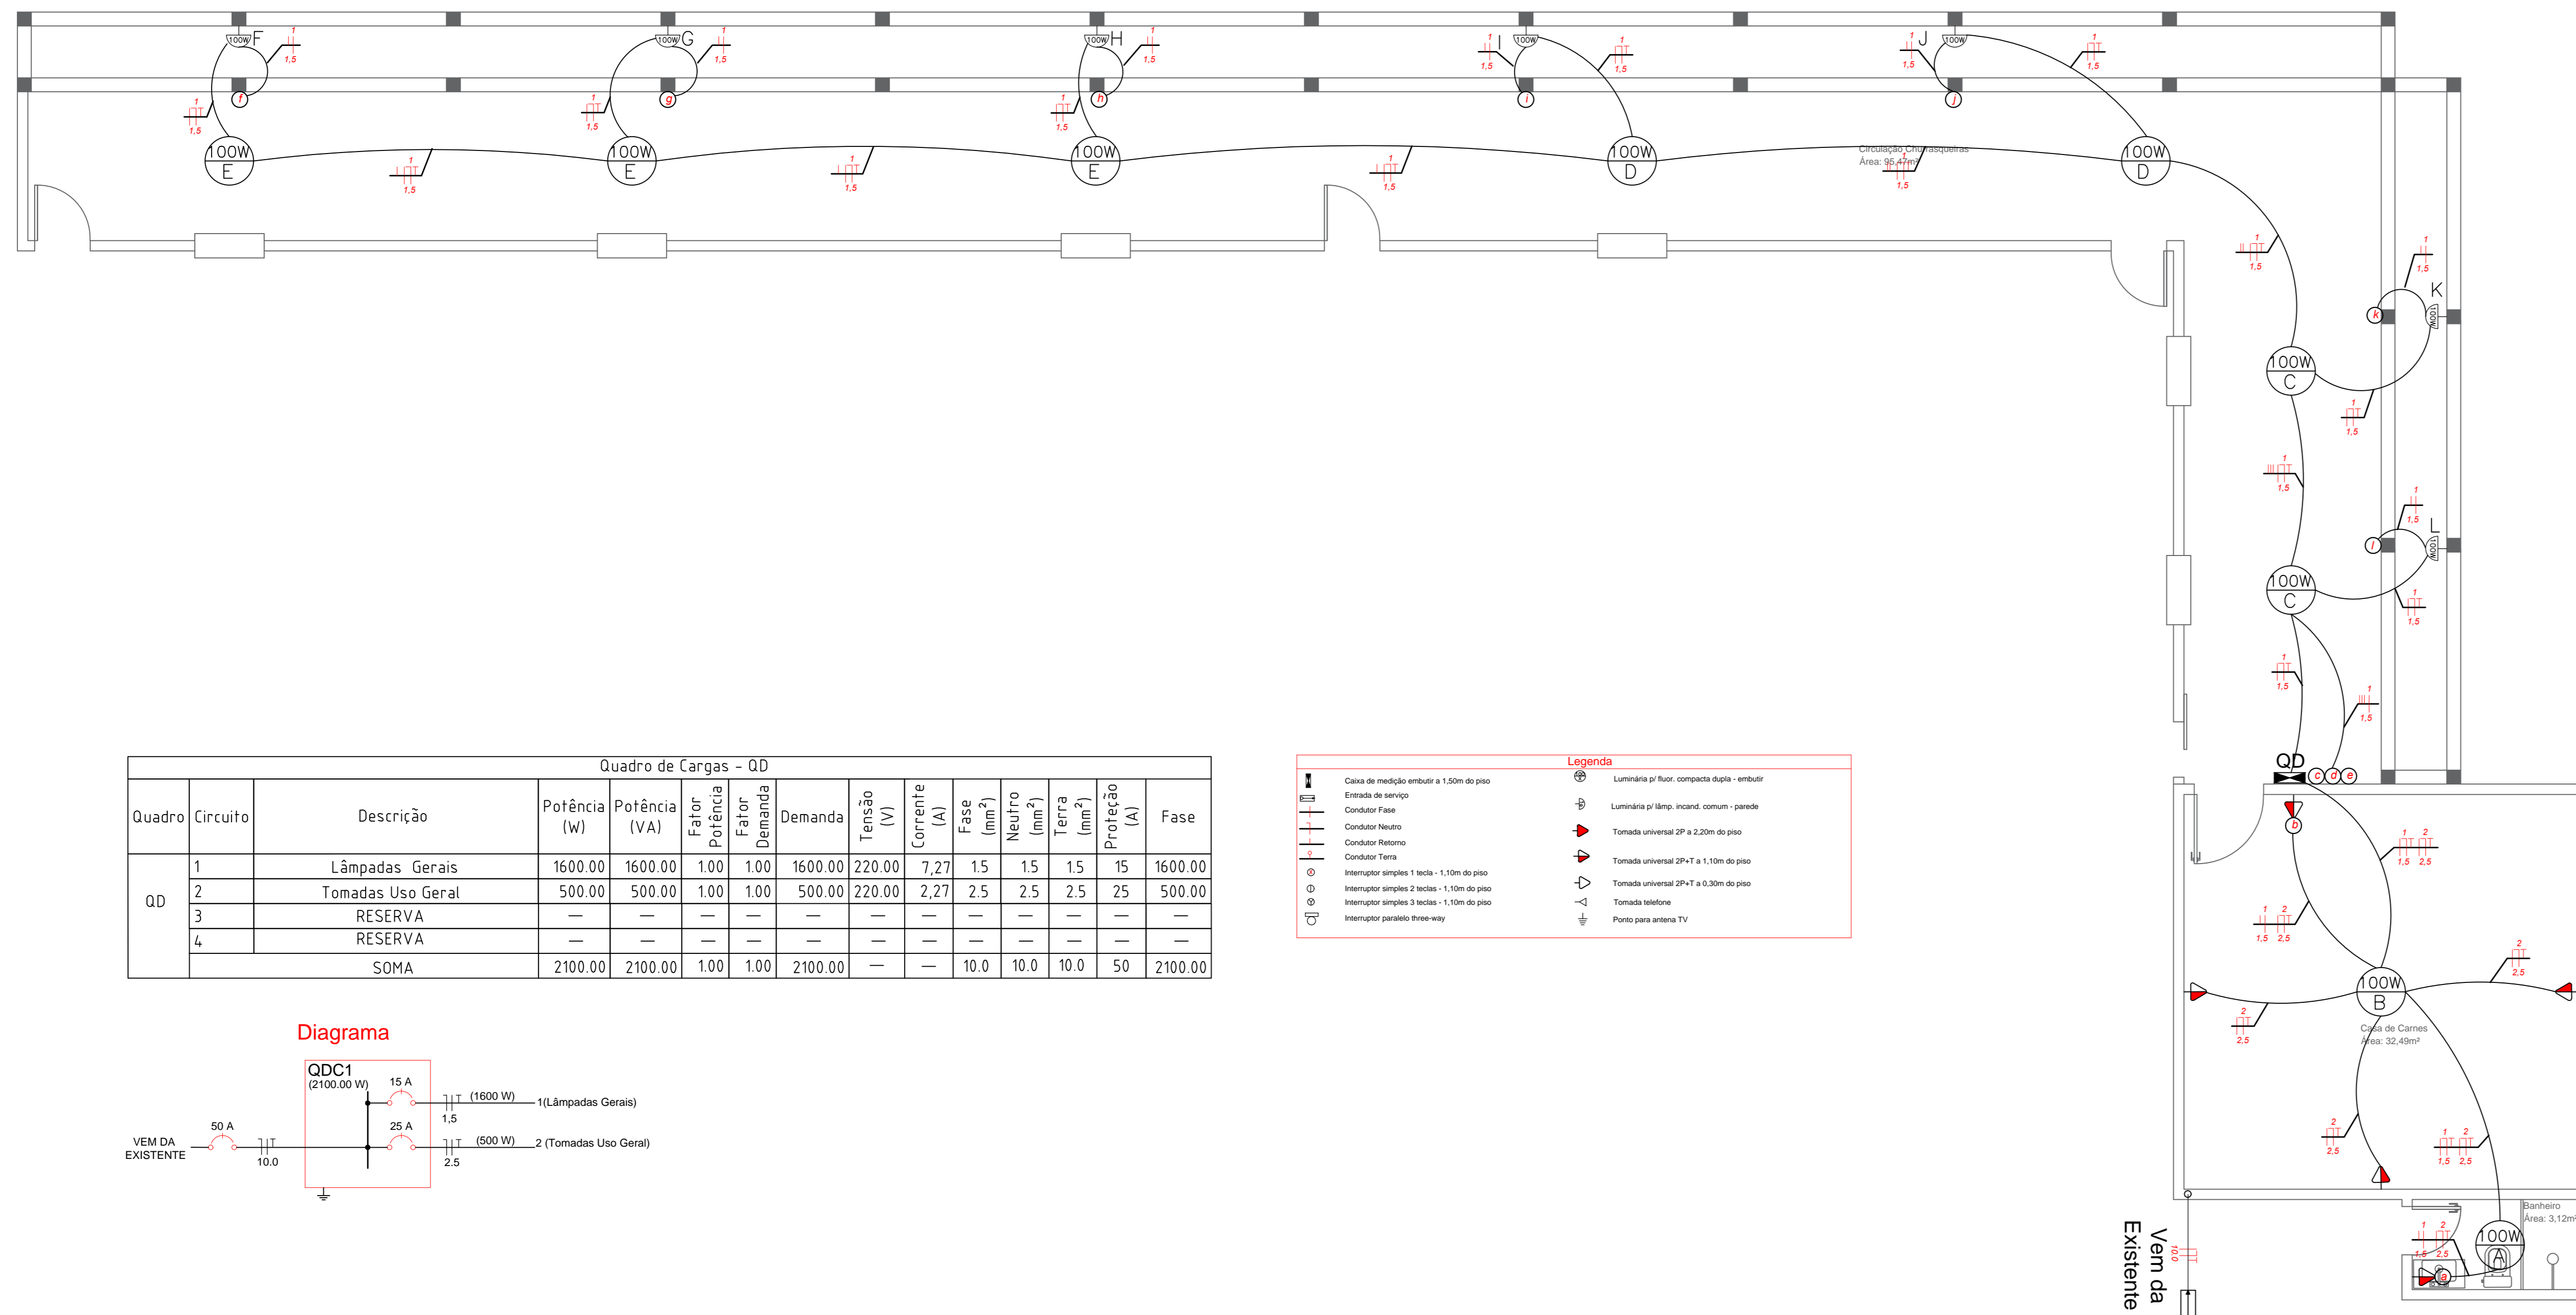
100W F
1
1,5
1
1,5
f
100W
E
100W G
1
1,5
1
1,5
g
100W
E
100W H
1
1,5
1
1,5
h
100W
E
1
1,5
100W I
1
1,5
i
100W
D
1
1,5
100W J
1
1,5
j
100W
D
1
1,5
1
1,5
1
1,5
Circulação Churrasqueiras
Área: 95,47m²
1
1,5
1
1,5
K
100W
k
100W
C
1
1,5
1
1,5
1
1,5
L
100W
l
100W
C
1
1,5
1
1,5
1
1,5
QD
c d e
b
1 2
1,5 2,5
1 2
1,5 2,5
2
2,5
100W
B
2
2,5
Casa de Carnes
Área: 32,49m²
2
2,5
1 2
1,5 2,5
Banheiro
Área: 3,12m²
1 2
1,5 2,5
100W
A
a
10.0
Vem da Existente

| Quadro de Cargas - QD | | | | | | | | | | | | | | |
|---|---|---|---|---|---|---|---|---|---|---|---|---|---|---|
| Quadro | Circuito | Descrição | Potência (W) | Potência (VA) | Fator Potência | Fator Demanda | Demanda | Tensão (V) | Corrente (A) | Fase (mm²) | Neutro (mm²) | Terra (mm²) | Proteção (A) | Fase |
| QD | 1 | Lâmpadas Gerais | 1600.00 | 1600.00 | 1.00 | 1.00 | 1600.00 | 220.00 | 7,27 | 1.5 | 1.5 | 1.5 | 15 | 1600.00 |
| | 2 | Tomadas Uso Geral | 500.00 | 500.00 | 1.00 | 1.00 | 500.00 | 220.00 | 2,27 | 2.5 | 2.5 | 2.5 | 25 | 500.00 |
| | 3 | RESERVA | — | — | — | — | — | — | — | — | — | — | — | — |
| | 4 | RESERVA | — | — | — | — | — | — | — | — | — | — | — | — |
| | | SOMA | 2100.00 | 2100.00 | 1.00 | 1.00 | 2100.00 | — | — | 10.0 | 10.0 | 10.0 | 50 | 2100.00 |

Legenda
Caixa de medição embutir a 1,50m do piso
Entrada de serviço
Condutor Fase
Condutor Neutro
Condutor Retorno
Condutor Terra
Interruptor simples 1 tecla - 1,10m do piso
Interruptor simples 2 teclas - 1,10m do piso
Interruptor simples 3 teclas - 1,10m do piso
Interruptor paralelo three-way
Luminária p/ fluor. compacta dupla - embutir
Luminária p/ lâmp. incand. comum - parede
Tomada universal 2P a 2,20m do piso
Tomada universal 2P+T a 1,10m do piso
Tomada universal 2P+T a 0,30m do piso
Tomada telefone
Ponto para antena TV

Diagrama
QDC1
(2100.00 W)
15 A
(1600 W)
1(Lâmpadas Gerais)
1,5
25 A
(500 W)
2 (Tomadas Uso Geral)
2.5
VEM DA EXISTENTE
50 A
10.0